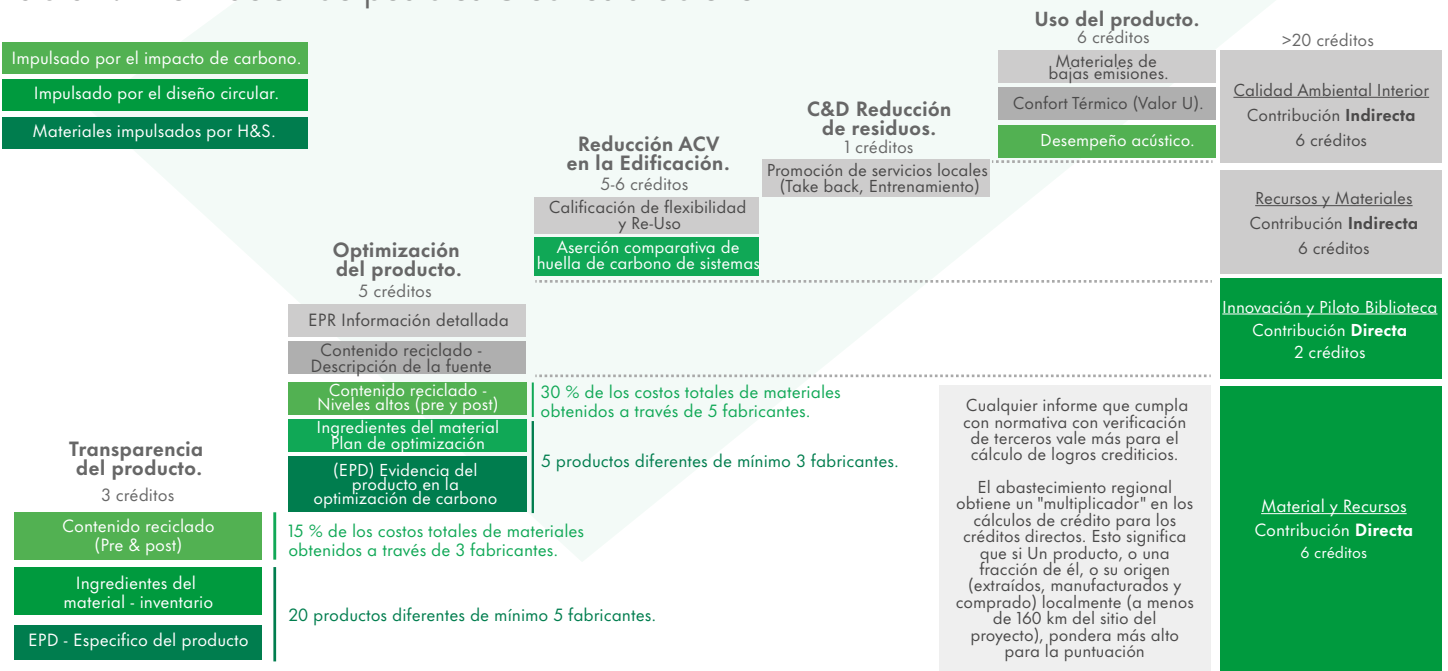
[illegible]

Impulsado por el impacto de carbono.
Impulsado por el diseño circular.
Materiales impulsados por H&S.

Uso del producto.
6 créditos
Materiales de bajas emisiones.
Confort Térmico (Valor U).
Desempeño acústico.

>20 créditos
Calidad Ambiental Interior
Contribución **Indirecta**
6 créditos

C&D Reducción de residuos.
1 créditos
Promoción de servicios locales (Take back, Entrenamiento)

Reducción ACV en la Edificación.
5-6 créditos
Calificación de flexibilidad y Re-Uso
Aserción comparativa de huella de carbono de sistemas

Recursos y Materiales
Contribución **Indirecta**
6 créditos

Optimización del producto.
5 créditos
EPR Información detallada
Contenido reciclado - Descripción de la fuente

Innovación y Piloto Biblioteca
Contribución **Directa**
2 créditos

Contenido reciclado - Niveles altos (pre y post)
30 % de los costos totales de materiales obtenidos a través de 5 fabricantes.
Ingredientes del material Plan de optimización
(EPD) Evidencia del producto en la optimización de carbono
5 productos diferentes de mínimo 3 fabricantes.

Cualquier informe que cumpla con normativa con verificación de terceros vale más para el cálculo de logros crediticios.

El abastecimiento regional obtiene un "multiplicador" en los cálculos de crédito para los créditos directos. Esto significa que si Un producto, o una fracción de él, o su origen (extraídos, manufacturados y comprado) localmente (a menos de 160 km del sitio del proyecto), pondera más alto para la puntuación

Transparencia del producto.
3 créditos
Contenido reciclado (Pre & post)
15 % de los costos totales de materiales obtenidos a través de 3 fabricantes.
Ingredientes del material - inventario
EPD - Especifico del producto
20 productos diferentes de mínimo 5 fabricantes.

Material y Recursos
Contribución **Directa**
6 créditos